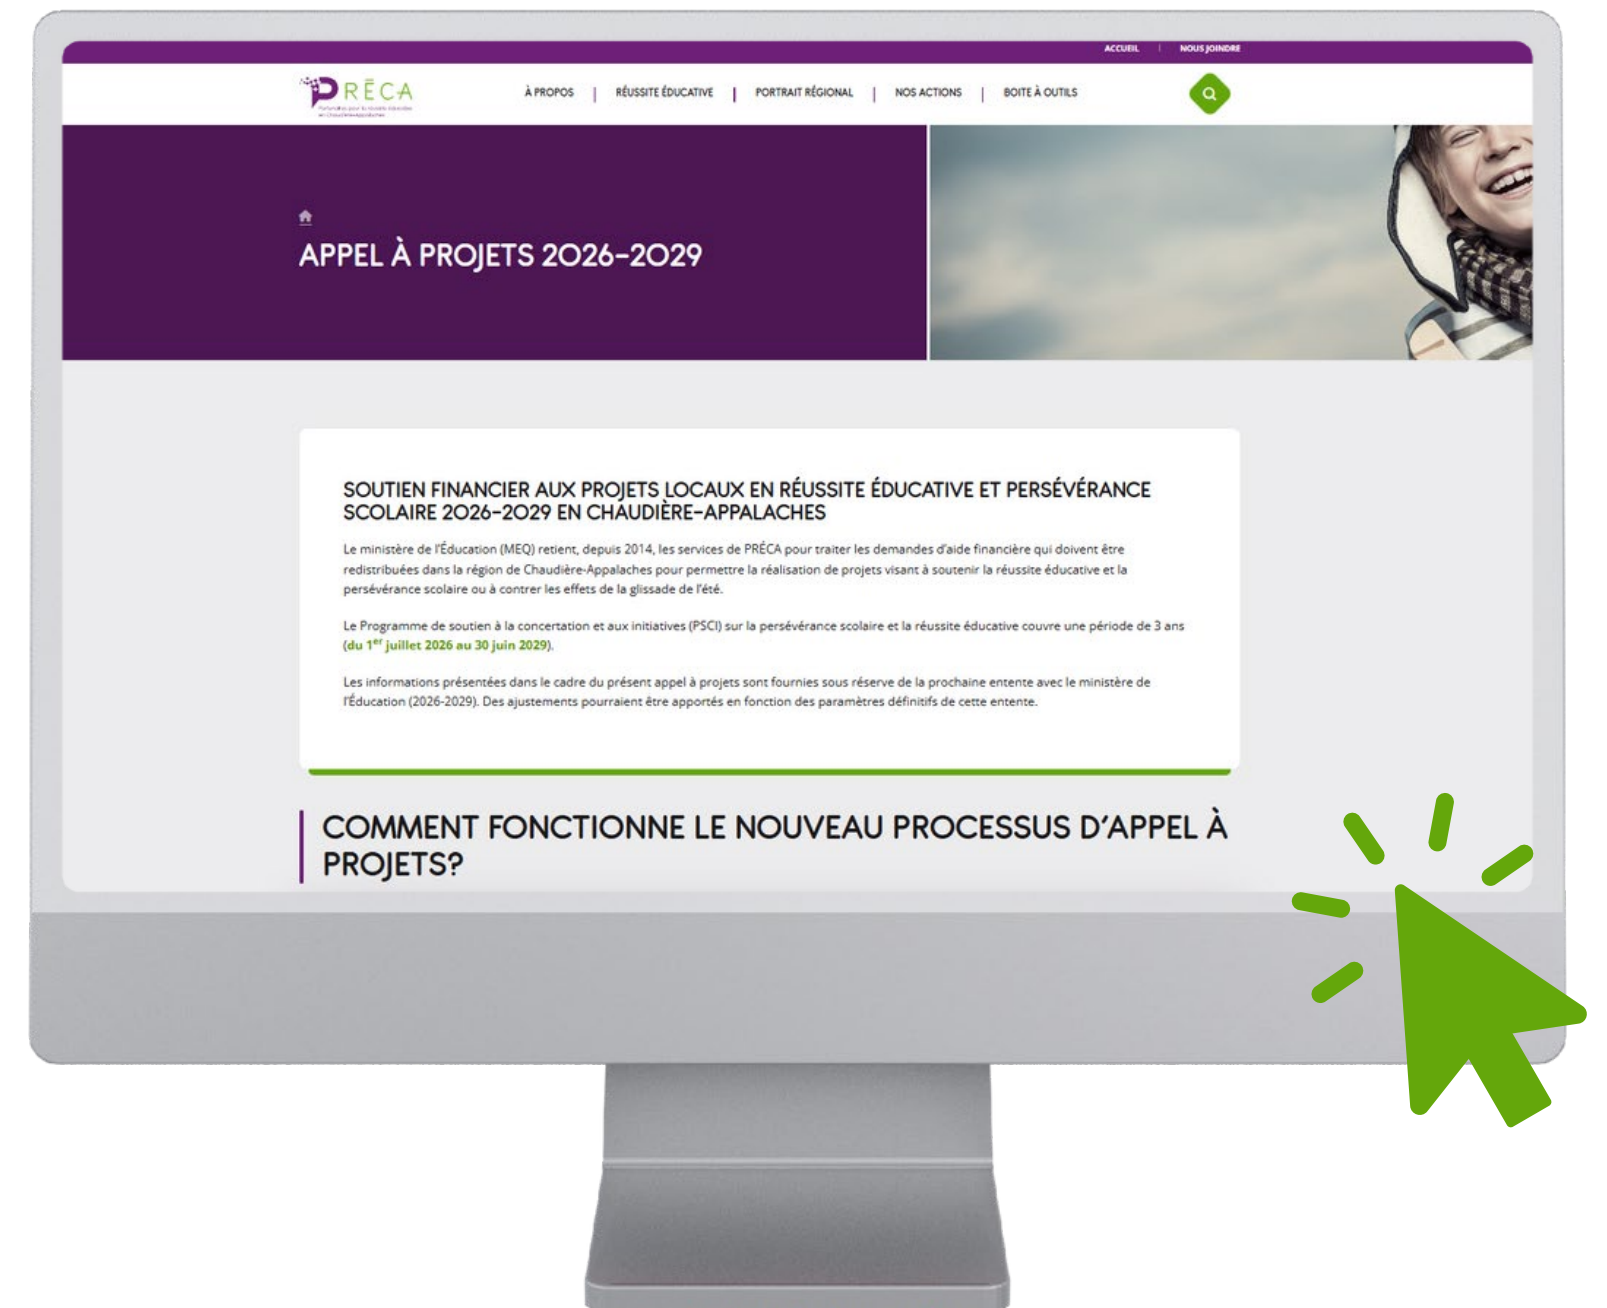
ACCUEIL | NOUS JOINDRE

PRÉCA
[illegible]

À PROPOS | RÉUSSITE ÉDUCATIVE | PORTRAIT RÉGIONAL | NOS ACTIONS | BOITE À OUTILS

APPEL À PROJETS 2026-2029

SOUTIEN FINANCIER AUX PROJETS LOCAUX EN RÉUSSITE ÉDUCATIVE ET PERSÉVÉRANCE SCOLAIRE 2026-2029 EN CHAUDIÈRE-APPALACHES

Le ministère de l'Éducation (MEQ) retient, depuis 2014, les services de PRÉCA pour traiter les demandes d'aide financière qui doivent être redistribuées dans la région de Chaudière-Appalaches pour permettre la réalisation de projets visant à soutenir la réussite éducative et la persévérance scolaire ou à contrer les effets de la glissade de l'été.

Le Programme de soutien à la concertation et aux initiatives (PSCI) sur la persévérance scolaire et la réussite éducative couvre une période de 3 ans (du 1$^{er}$ juillet 2026 au 30 juin 2029).

Les informations présentées dans le cadre du présent appel à projets sont fournies sous réserve de la prochaine entente avec le ministère de l'Éducation (2026-2029). Des ajustements pourraient être apportés en fonction des paramètres définitifs de cette entente.

COMMENT FONCTIONNE LE NOUVEAU PROCESSUS D'APPEL À PROJETS?